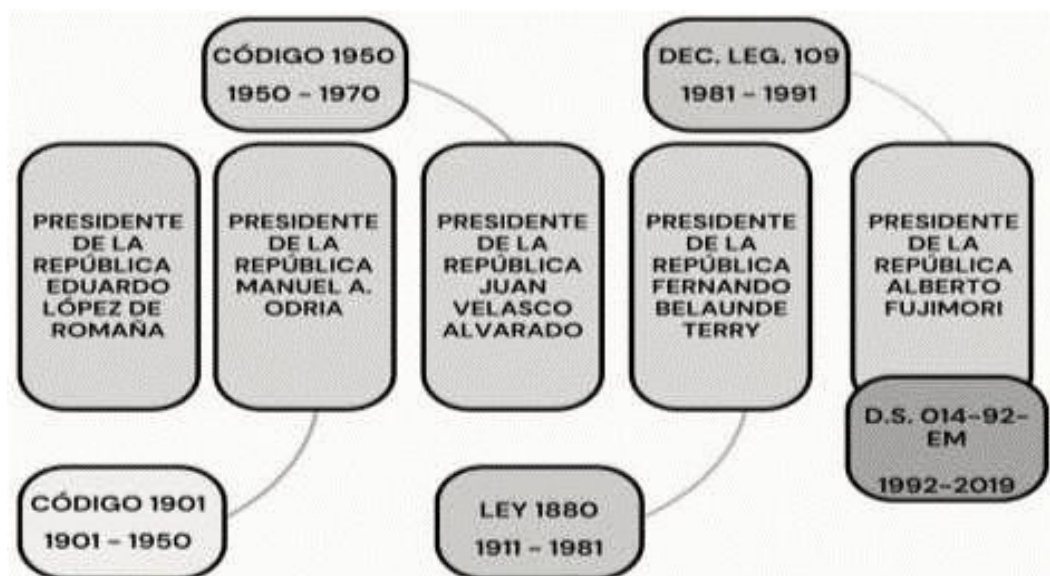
CÓDIGO 1950
1950 – 1970

DEC. LEG. 109
1981 – 1991

PRESIDENTE DE LA REPÚBLICA EDUARDO LÓPEZ DE ROMAÑA

PRESIDENTE DE LA REPÚBLICA MANUEL A. ODRIA

PRESIDENTE DE LA REPÚBLICA JUAN VELASCO ALVARADO

PRESIDENTE DE LA REPÚBLICA FERNANDO BELAUNDE TERRY

PRESIDENTE DE LA REPÚBLICA ALBERTO FUJIMORI

D.S. 014-92-EM
1992-2019

CÓDIGO 1901
1901 – 1950

LEY 1880
1911 – 1981